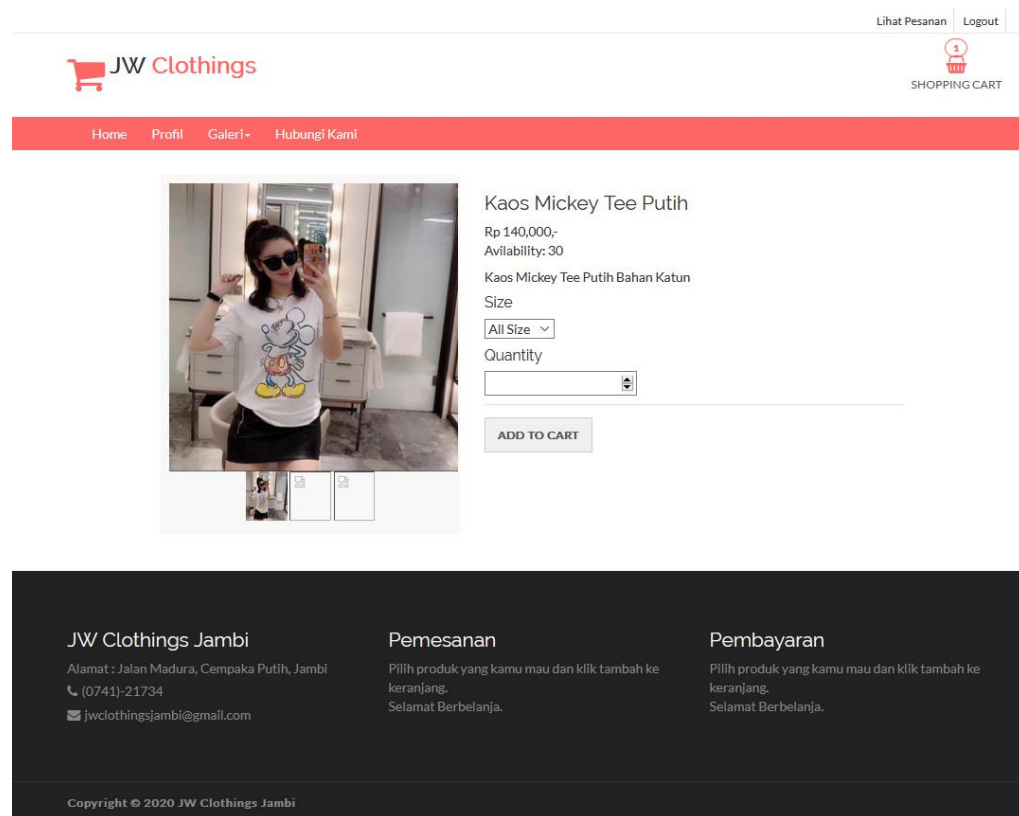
Lihat Pesanan Logout

JW Clothings

1
SHOPPING CART

Home Profil Galeri Hubungi Kami

Kaos Mickey Tee Putih

Rp 140,000,-
Avilability: 30

Kaos Mickey Tee Putih Bahan Katun

Size

All Size

Quantity

ADD TO CART

JW Clothings Jambi

Alamat : Jalan Madura, Cempaka Putih, Jambi
(0741)-21734
jwclothingsjambi@gmail.com

Pemesanan

Pilih produk yang kamu mau dan klik tambah ke keranjang.
Selamat Berbelanja.

Pembayaran

Pilih produk yang kamu mau dan klik tambah ke keranjang.
Selamat Berbelanja.

Copyright © 2020 JW Clothings Jambi